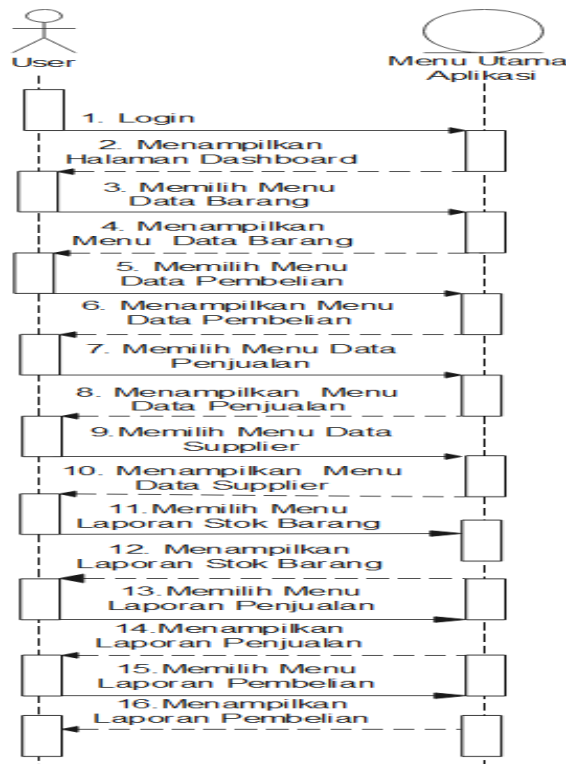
User

Menu Utama Aplikasi

1. Login

2. Menampilkan Halaman Dashboard

3. Memilih Menu Data Barang

4. Menampilkan Menu Data Barang

5. Memilih Menu Data Pembelian

6. Menampilkan Menu Data Pembelian

7. Memilih Menu Data Penjualan

8. Menampilkan Menu Data Penjualan

9.Memilih Menu Data Supplier

10. Menampilkan Menu Data Supplier

11.Memilih Menu Laporan Stok Barang

12. Menampilkan Laporan Stok Barang

13.Memilih Menu Laporan Penjualan

14.Menampilkan Laporan Penjualan

15.Memilih Menu Laporan Pembelian

16.Menampilkan Laporan Pembelian